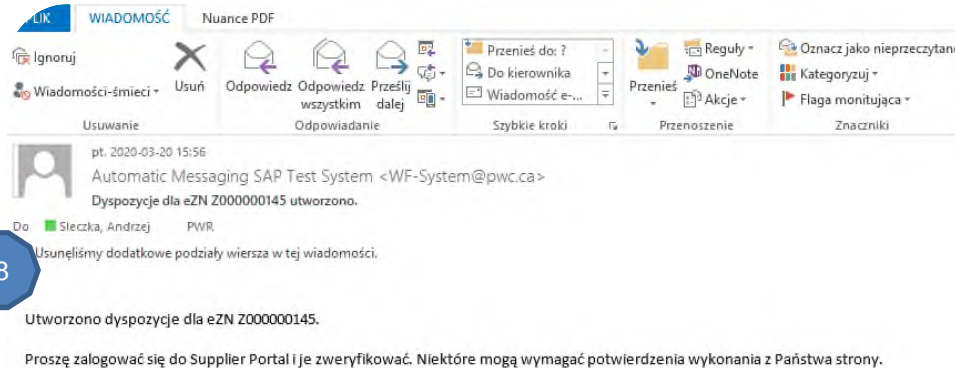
PLIK WIADOMOŚĆ Nuance PDF

Ignoruj
Wiadomości-śmieci
Usuń
Usuwanie

Odpowiedz Odpowiedz wszystkim Prześlij dalej
Odpowiadanie

Przenieś do: ?
Do kierownika
Wiadomość e-...
Szybkie kroki

Przenieś
Reguły
OneNote
Akcje
Przenoszenie

Oznacz jako nieprzeczytane
Kategoryzuj
Flaga monitująca
Znaczniki

pt. 2020-03-20 15:56
Automatic Messaging SAP Test System <WF-System@pwc.ca>
Dyspozycje dla eZN Z000000145 utworzono.

Do Sleczka, Andrzej PWR

Usunęliśmy dodatkowe podziały wiersza w tej wiadomości.

3

Utworzono dyspozycje dla eZN Z000000145.

Proszę zalogować się do Supplier Portal i je zweryfikować. Niektóre mogą wymagać potwierdzenia wykonania z Państwa strony.